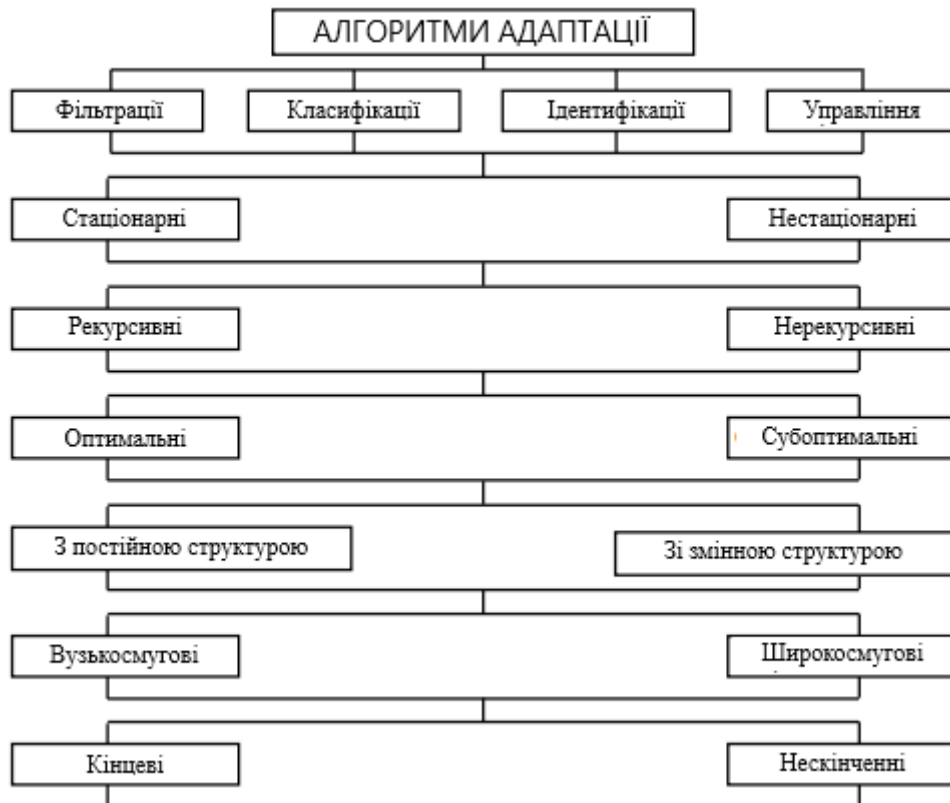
АЛГОРИТМИ АДАПТАЦІЇ

Фільтрації

Класифікації

Ідентифікації

Управління

Стаціонарні

Нестаціонарні

Рекурсивні

Нерекурсивні

Оптимальні

Субоптимальні

З постійною структурою

Зі змінною структурою

Вузькосмугові

Широкосмугові

Кінцеві

Нескінченні